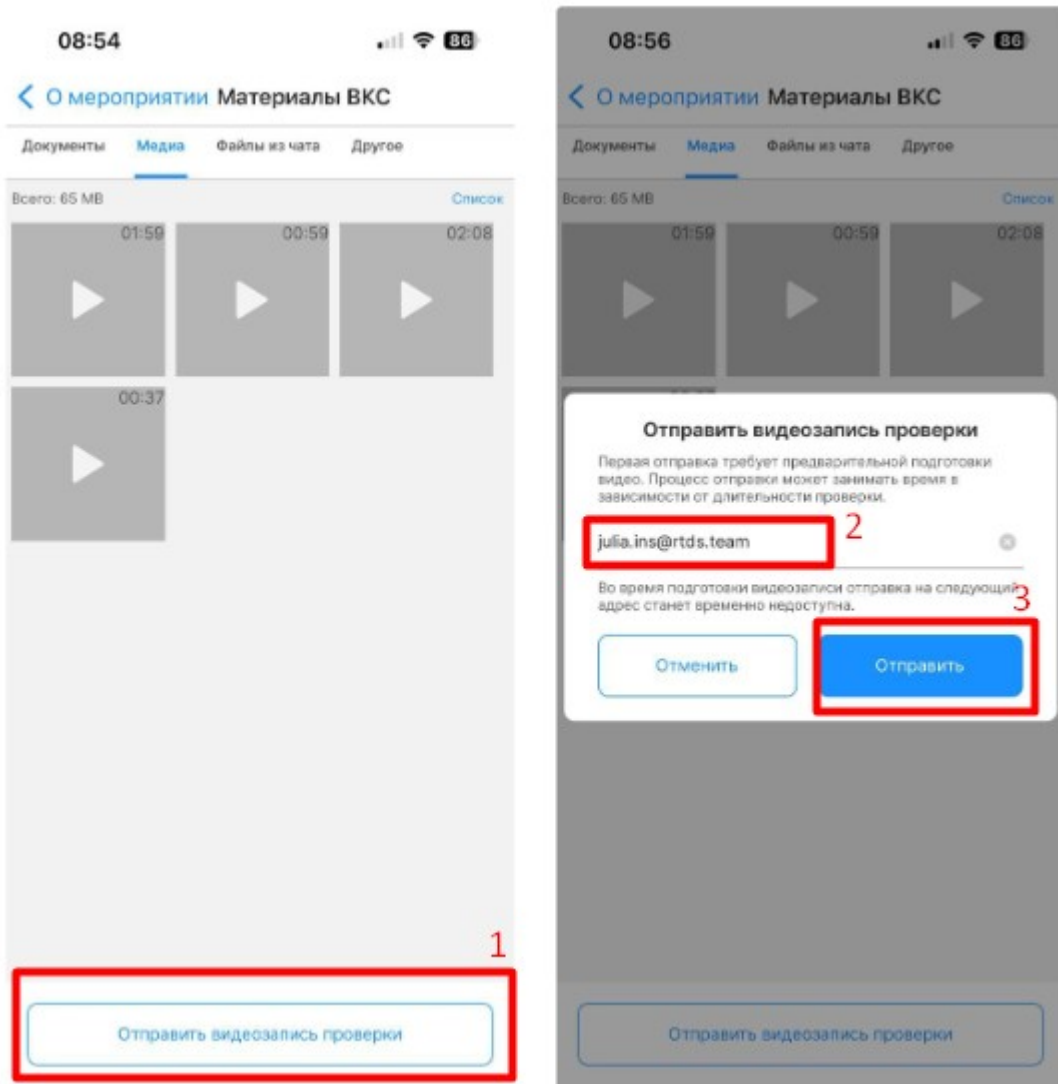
08:54

86

О мероприятии Материалы ВКС

Документы Медиа Файлы из чата Другое

Всего: 65 MB

Список

01:59

00:59

02:08

00:37

1

Отправить видеозапись проверки

08:56

86

О мероприятии Материалы ВКС

Документы Медиа Файлы из чата Другое

Всего: 65 MB

Список

01:59

00:59

02:08

Отправить видеозапись проверки

Первая отправка требует предварительной подготовки видео. Процесс отправки может занимать время в зависимости от длительности проверки.

julia.ins@rtds.team

2

Во время подготовки видеозаписи отправка на следующий адрес станет временно недоступна.

3

Отменить

Отправить

Отправить видеозапись проверки